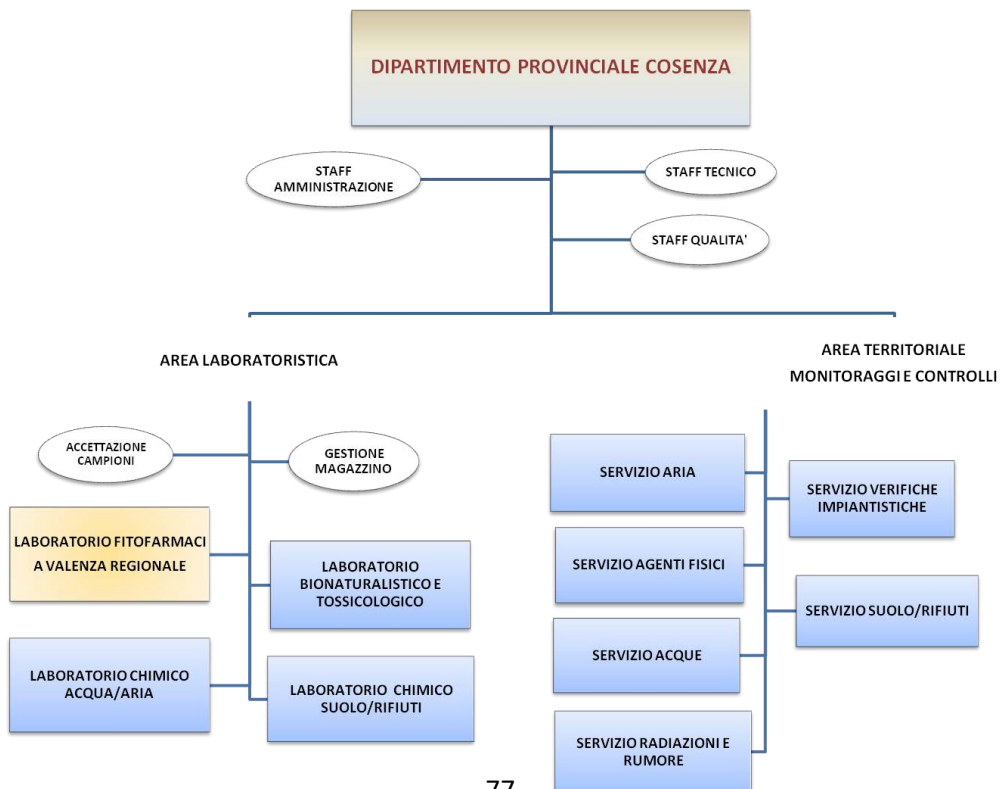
DIPARTIMENTO PROVINCIALE COSENZA

STAFF AMMINISTRAZIONE

STAFF TECNICO

STAFF QUALITA'

AREA LABORATORISTICA

AREA TERRITORIALE MONITORAGGI E CONTROLLI

ACCETTAZIONE CAMPIONI

GESTIONE MAGAZZINO

LABORATORIO FITOFARMACI A VALENZA REGIONALE

LABORATORIO BIONATURALISTICO E TOSSICOLOGICO

LABORATORIO CHIMICO ACQUA/ARIA

LABORATORIO CHIMICO SUOLO/RIFIUTI

SERVIZIO ARIA

SERVIZIO VERIFICHE IMPIANTISTICHE

SERVIZIO AGENTI FISICI

SERVIZIO SUOLO/RIFIUTI

SERVIZIO ACQUE

SERVIZIO RADIAZIONI E RUMORE

77